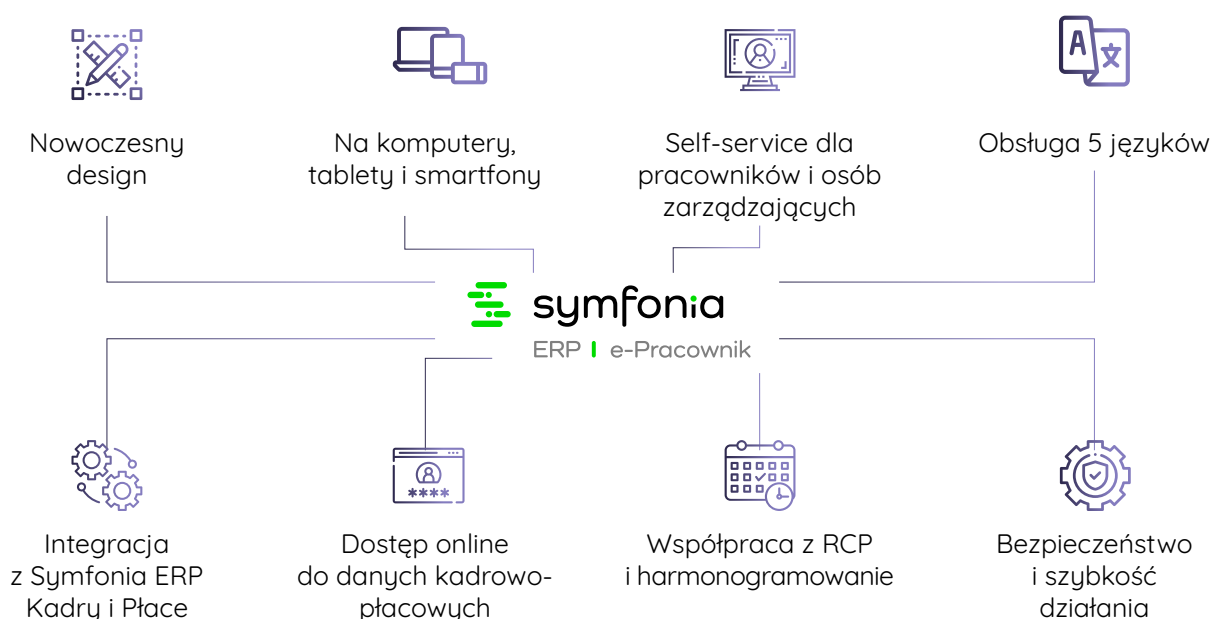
Nowoczesny design

Na komputery, tablety i smartfony

Self-service dla pracowników i osób zarządzających

Obsługa 5 języków

A 文

symfonia

ERP | e-Pracownik

****

Integracja z Symfonia ERP Kadry i Płace

Dostęp online do danych kadrowo-płacowych

Współpraca z RCP i harmonogramowanie

Bezpieczeństwo i szybkość działania